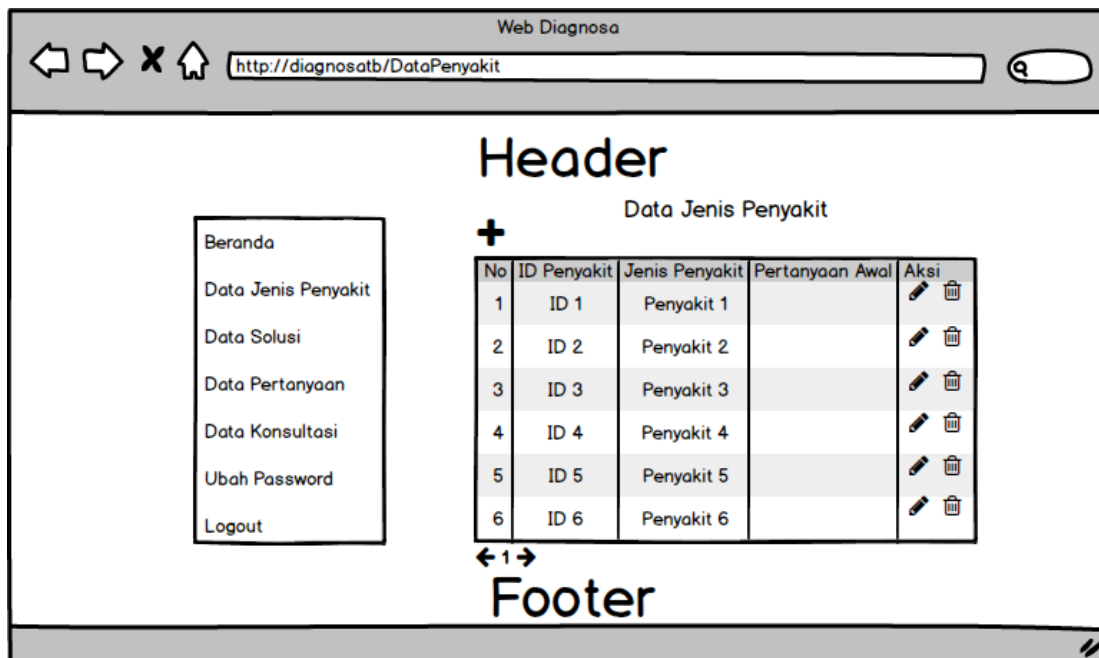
Web Diagnosa

http://diagnosatb/DataPenyakit

Header

Data Jenis Penyakit

+

Beranda

Data Jenis Penyakit

Data Solusi

Data Pertanyaan

Data Konsultasi

Ubah Password

Logout

| No | ID Penyakit | Jenis Penyakit | Pertanyaan Awal | Aksi |
|---|---|---|---|---|
| 1 | ID 1 | Penyakit 1 | | |
| 2 | ID 2 | Penyakit 2 | | |
| 3 | ID 3 | Penyakit 3 | | |
| 4 | ID 4 | Penyakit 4 | | |
| 5 | ID 5 | Penyakit 5 | | |
| 6 | ID 6 | Penyakit 6 | | |

← 1 →

Footer